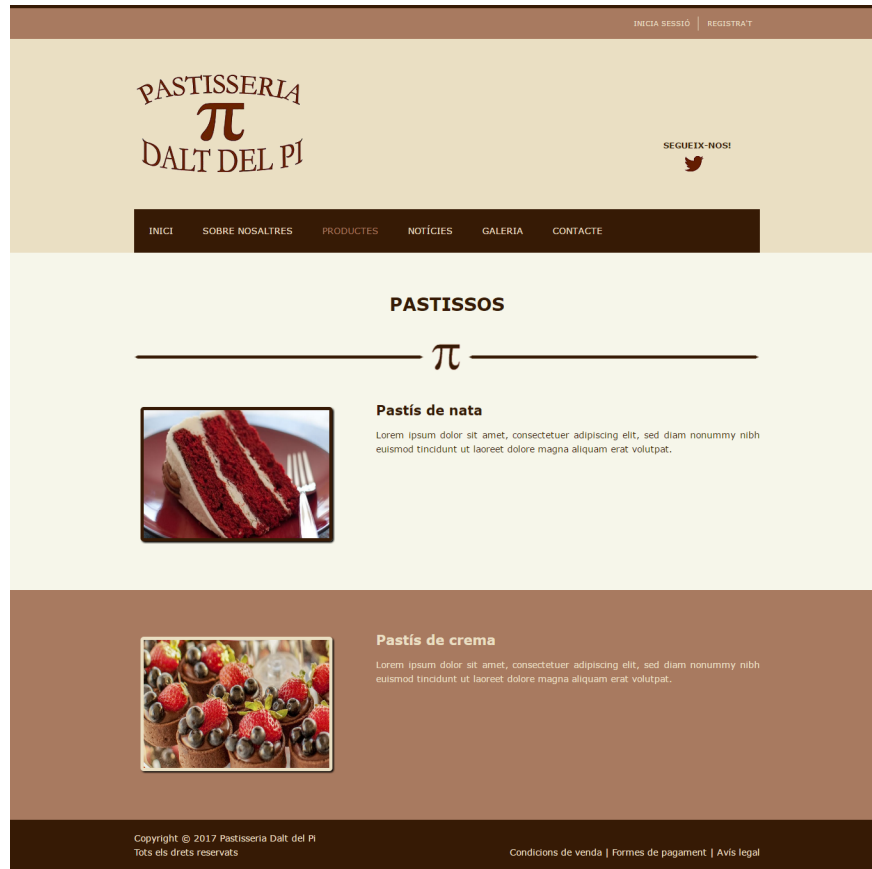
INICIA SESSIÓ | REGISTRA'T

PASTISSERIA
π
DALT DEL PI

SEGUEIX-NOS!

INICI SOBRE NOSALTRES PRODUCTES NOTÍCIES GALERIA CONTACTE

PASTISSOS

π

Pastís de nata

Lorem ipsum dolor sit amet, consectetuer adipiscing elit, sed diam nonummy nibh euismod tincidunt ut laoreet dolore magna aliquam erat volutpat.

Pastís de crema

Lorem ipsum dolor sit amet, consectetuer adipiscing elit, sed diam nonummy nibh euismod tincidunt ut laoreet dolore magna aliquam erat volutpat.

Copyright © 2017 Pastisseria Dalt del Pi
Tots els drets reservats

Condicions de venda | Formes de pagament | Avís legal